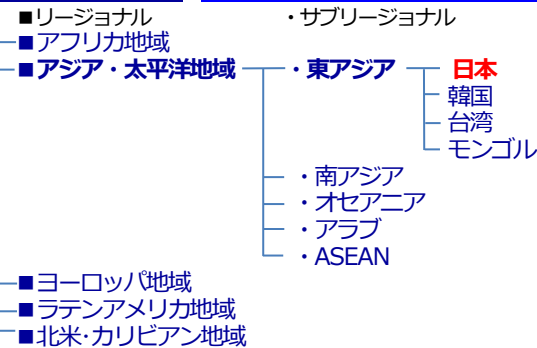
■リージョナル
・サブリージョナル

■アフリカ地域
■アジア・太平洋地域
・東アジア
日本
韓国
台湾
モンゴル
・南アジア
・オセアニア
・アラブ
・ASEAN
■ヨーロッパ地域
■ラテンアメリカ地域
■北米･カリビアン地域